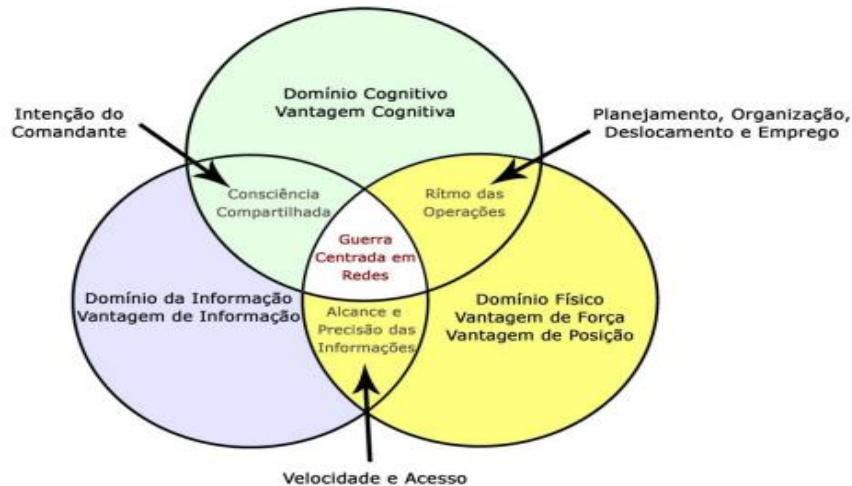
Domínio Cognitivo
Vantagem Cognitiva

Intenção do Comandante

Planejamento, Organização, Deslocamento e Emprego

Consciência Compartilhada

Ritmo das Operações

Guerra Centrada em Redes

Domínio da Informação
Vantagem de Informação

Alcance e Precisão das Informações

Domínio Físico
Vantagem de Força
Vantagem de Posição

Velocidade e Acesso